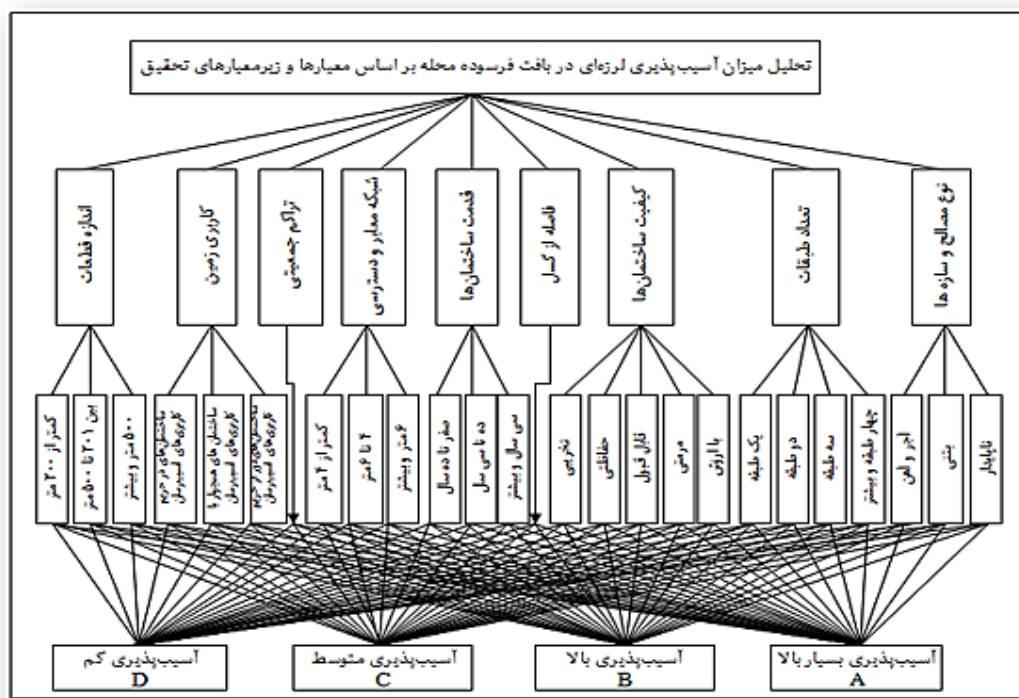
تحلیل میزان آسیب‌پذیری لرزه‌ای در بافت فرسوده محله بر اساس معیارها و زیرمعیارهای تحقیق

نوع مصالح و سازه‌ها
تعداد طبقات
کیفیت ساختمان‌ها
فاصله از گسل
قدمت ساختمان‌ها
شبکه معابر و دسترسی
تراکم جمعیتی
کاربری زمین
اندازه قطعات

ناپایدار
بتنی
آجر و آهن
چهار طبقه و بیشتر
سه طبقه
دو طبقه
یک طبقه
بالا روی
مرمتی
قابل قبول
خطرناک
تخریبی
سی سال و بیشتر
ده تا سی سال
صفر تا ده سال
۶ متر و بیشتر
۴ تا ۶ متر
کمتر از ۴ متر
ساختمان‌های دور از حریم کاربری‌های آسیب‌رسان
ساختمان‌های مجاور با کاربری‌های آسیب‌رسان
ساختمان‌های در حریم کاربری‌های آسیب‌رسان
۵۰۰ متر و بیشتر
بین ۲۰۱ تا ۵۰۰ متر
کمتر از ۲۰۰ متر

آسیب‌پذیری بسیار بالا
A
آسیب‌پذیری بالا
B
آسیب‌پذیری متوسط
C
آسیب‌پذیری کم
D